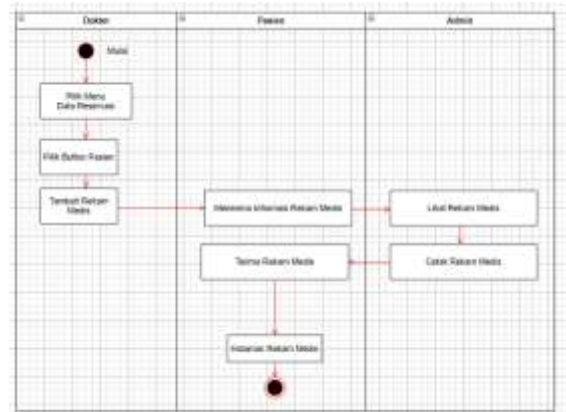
Dokter

Pasien

Admin

Mulai

Pilih Menu Data Reservasi

Pilih Button Pasien

Tambah Rekam Medis

Menerima Informasi Rekam Medis

Lihat Rekam Medis

Cetak Rekam Medis

Terima Rekam Medis

Informasi Rekam Medis